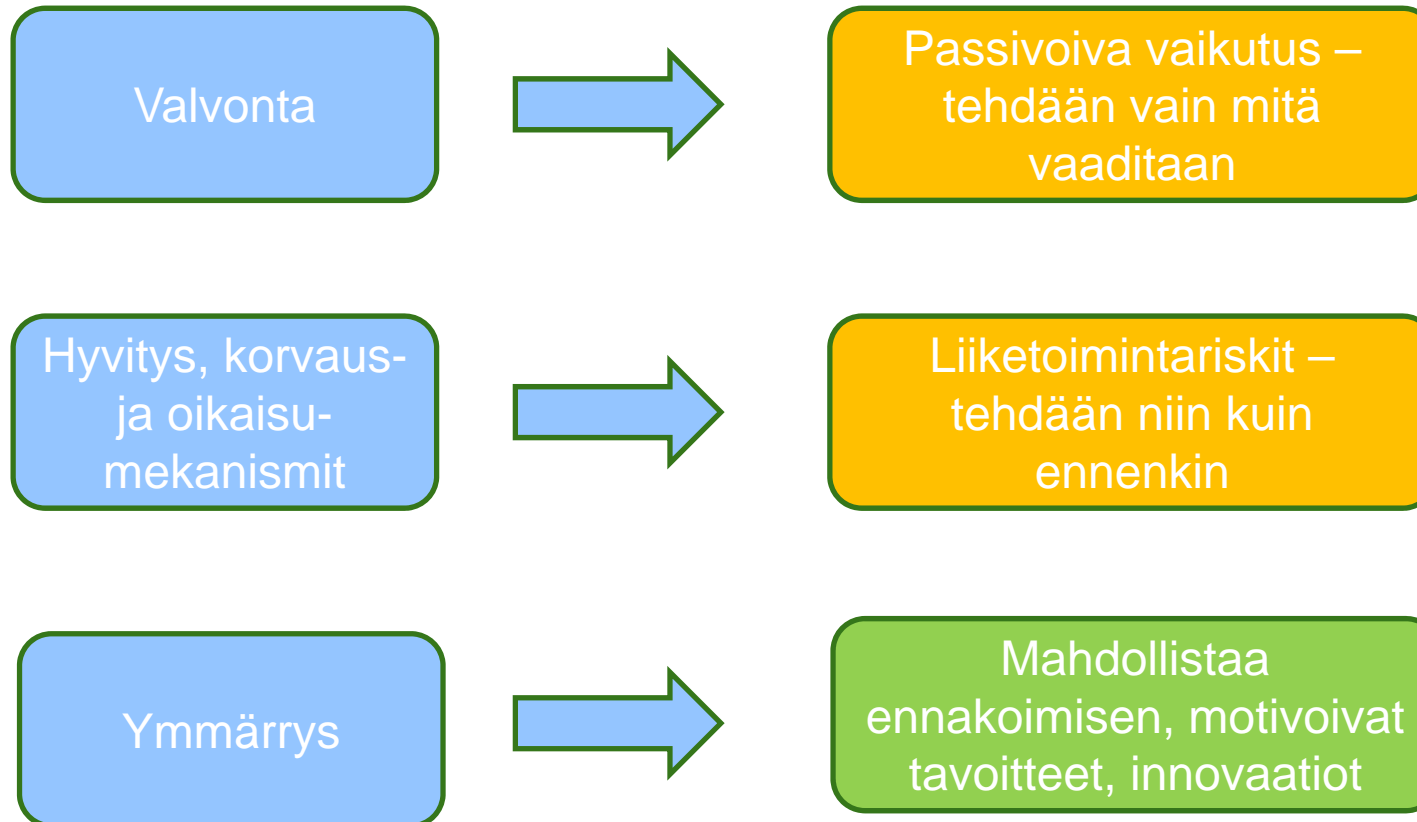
Valvonta

Passivoiva vaikutus – tehdään vain mitä vaaditaan

Hyvitys, korvaus- ja oikaisu-mekanismit

Liiketoimintariskit – tehdään niin kuin ennenkin

Ymmärrys

Mahdollistaa ennakoimisen, motivoivat tavoitteet, innovaatiot